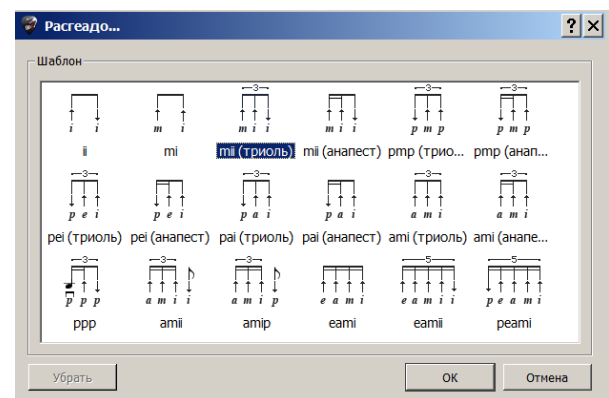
Расгеадо...

?
X

Шаблон

i i
ii

m i
mi

3
m i i
mi (триоль)

m i i
mii (анапест)

3
p m p
pmp (трио...

3
p m p
pmp (анап...

3
p e i
pei (триоль)

p e i
pei (анапест)

3
p a i
pai (триоль)

p a i
pai (анапест)

3
a m i
ami (триоль)

3
a m i
ami (анапе...

3
p p p
ppp

a m i i
amii

3
a m i p
amip

e a m i
eami

5
e a m i i
eamii

5
p e a m i
peami

Убрать

OK

Отмена